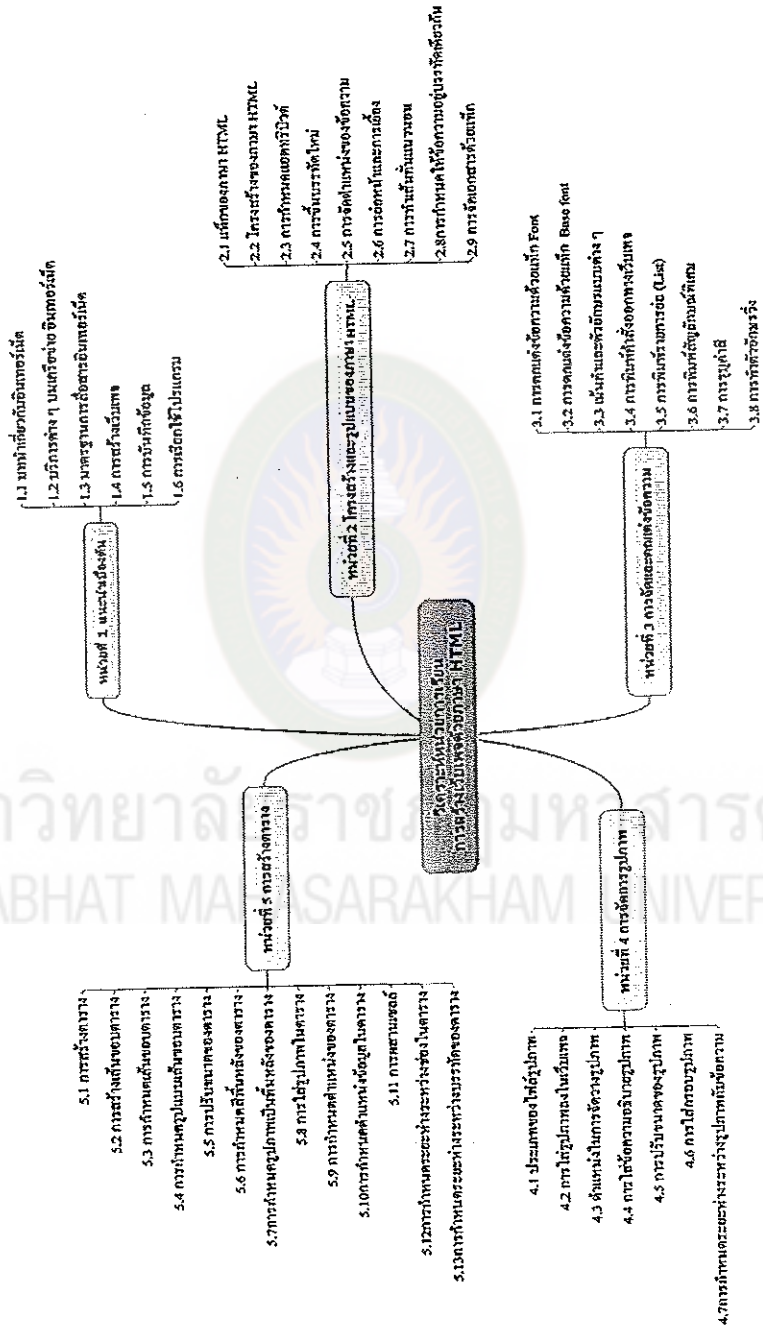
ปัจจัยหลักการเขียน การสร้างเว็บเพจด้วยภาษา HTML

หน่วยที่ 1 แนะนำเบื้องต้น
1.1 แนะนำเกี่ยวกับอินเทอร์เน็ต
1.2 บริการต่าง ๆ บนเครือข่ายอินเทอร์เน็ต
1.3 มาตรฐานการเชื่อมต่ออินเทอร์เน็ต
1.4 การสร้างเว็บเพจ
1.5 การบันทึกข้อมูล
1.6 การเลือกใช้โปรแกรม

หน่วยที่ 2 โครงสร้างและรูปแบบของภาษา HTML
2.1 แท็กของภาษา HTML
2.2 โครงสร้างของภาษา HTML
2.3 การกำหนดแอททริบิวท์
2.4 การขึ้นบรรทัดใหม่
2.5 การจัดตำแหน่งของข้อความ
2.6 การย่อหน้าและการเยื้อง
2.7 การขีดเส้นแนวนอน
2.8 การกำหนดให้ข้อความอยู่บรรทัดเดียวกัน
2.9 การจัดอักษรด้วยแท็ก

หน่วยที่ 3 การจัดและตกแต่งข้อความ
3.1 การตกแต่งข้อความด้วยแท็ก Font
3.2 การตกแต่งข้อความด้วยแท็ก Base font
3.3 เน้นตัวและตัวอักษรแบบต่าง ๆ
3.4 การใส่ตัวอักษรพิเศษในการเขียนเพจ
3.5 การสร้างรายการย่อย (List)
3.6 การใส่สัญลักษณ์พิเศษ
3.7 การรูปภาพ
3.8 การทำตัวอักษรวิ่ง

หน่วยที่ 4 การจัดการรูปภาพ
4.1 ประเภทของไฟล์รูปภาพ
4.2 การใส่รูปภาพลงในเว็บเพจ
4.3 ตำแหน่งในการจัดวางรูปภาพ
4.4 การใส่ข้อความอธิบายรูปภาพ
4.5 การปรับขนาดของรูปภาพ
4.6 การใส่กรอบรูปภาพ
4.7การกำหนดระยะห่างระหว่างรูปภาพกับข้อความ

หน่วยที่ 5 การสร้างตาราง
5.1 การสร้างตาราง
5.2 การสร้างเส้นขอบตาราง
5.3 การกำหนดเส้นขอบตาราง
5.4 การกำหนดรูปแบบเส้นขอบตาราง
5.5 การปรับขนาดของตาราง
5.6 การกำหนดสีพื้นหลังของตาราง
5.7การกำหนดรูปภาพเป็นพื้นหลังของตาราง
5.8 การใส่รูปภาพในตาราง
5.9 การกำหนดตำแหน่งของตาราง
5.10การกำหนดตำแหน่งข้อมูลในตาราง
5.11 การผสานเซลล์
5.12การกำหนดระยะห่างระหว่างช่องในตาราง
5.13การกำหนดระยะห่างระหว่างขอบตารางกับข้อความ

มหาวิทยาลัยราชภัฏมหาสารคาม
RAJABHAT MAHASARAKHAM UNIVERSITY